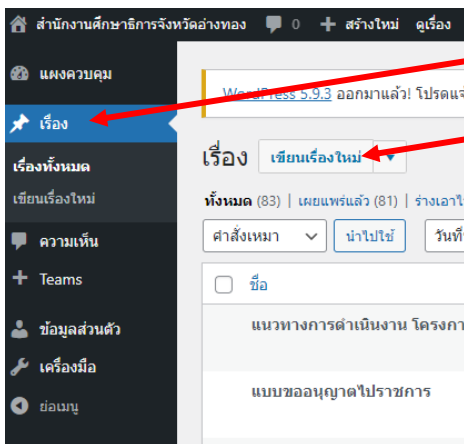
สำนักงานศึกษาธิการจังหวัดอ่างทอง 0 + สร้างใหม่ ดูเรื่อง

แผงควบคุม

เรื่อง

เรื่องทั้งหมด

เขียนเรื่องใหม่

ความเห็น

+ Teams

ข้อมูลส่วนตัว

เครื่องมือ

ย่อเมนู

WordPress 5.9.3 ออกมาแล้ว! โปรดแจ

เรื่อง เขียนเรื่องใหม่

ทั้งหมด (83) | เผยแพร่แล้ว (81) | ร่างเอาไ

คำสั่งเหมา นำไปใช้ วันที่

ชื่อ

แนวทางการดำเนินงาน โครงกา

แบบขออนุญาตไปราชการ